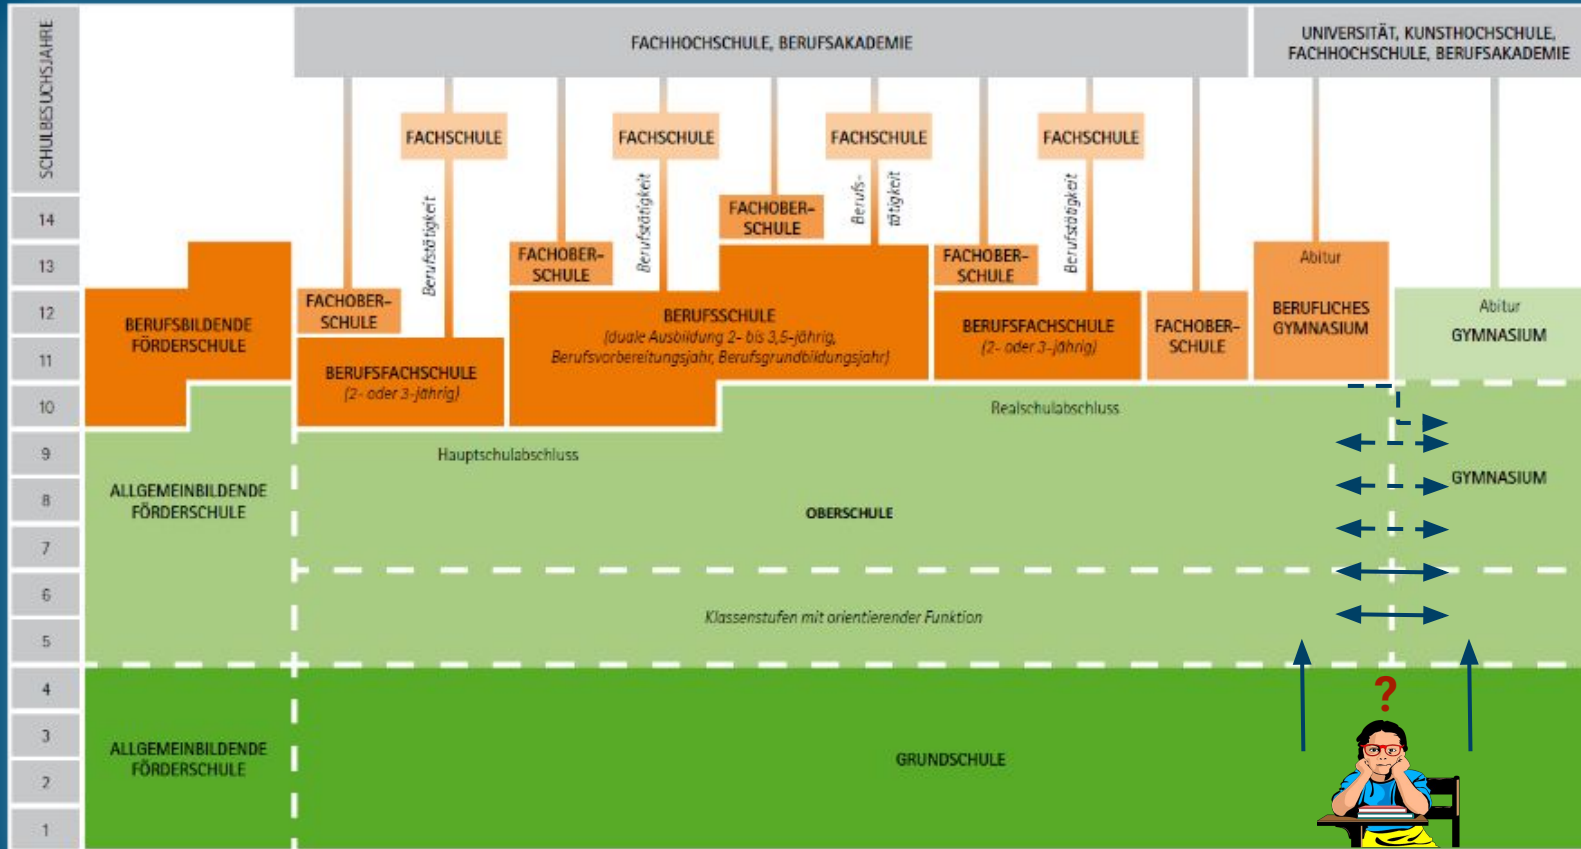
SCHULBESUCHSJAHRE

FACHHOCHSCHULE, BERUFSAKADEMIE

UNIVERSITÄT, KUNSTHOCHSCHULE, FACHHOCHSCHULE, BERUFSAKADEMIE

FACHSCHULE

FACHSCHULE

FACHSCHULE

FACHSCHULE

14

Berufstätigkeit

Berufstätigkeit

FACHOBER-SCHULE

Berufs-tätigkeit

Berufstätigkeit

13

FACHOBER-SCHULE

FACHOBER-SCHULE

Abitur

12

BERUFSBILDENDE FÖRDERSCHULE

FACHOBER-SCHULE

BERUFSSCHULE (duale Ausbildung 2- bis 3,5-jährig, Berufsvorbereitungsjahr, Berufsgrundbildungsjahr)

BERUFSFACHSCHULE (2- oder 3-jährig)

FACHOBER-SCHULE

BERUFLICHES GYMNASIUM

Abitur

GYMNASIUM

11

BERUFSFACHSCHULE (2- oder 3-jährig)

10

Realschulabschluss

9

Hauptschulabschluss

8

ALLGEMEINBILDENDE FÖRDERSCHULE

OBERSCHULE

GYMNASIUM

7

6

5

Klassenstufen mit orientierender Funktion

4

?

3

ALLGEMEINBILDENDE FÖRDERSCHULE

GRUNDSCHULE

2

1